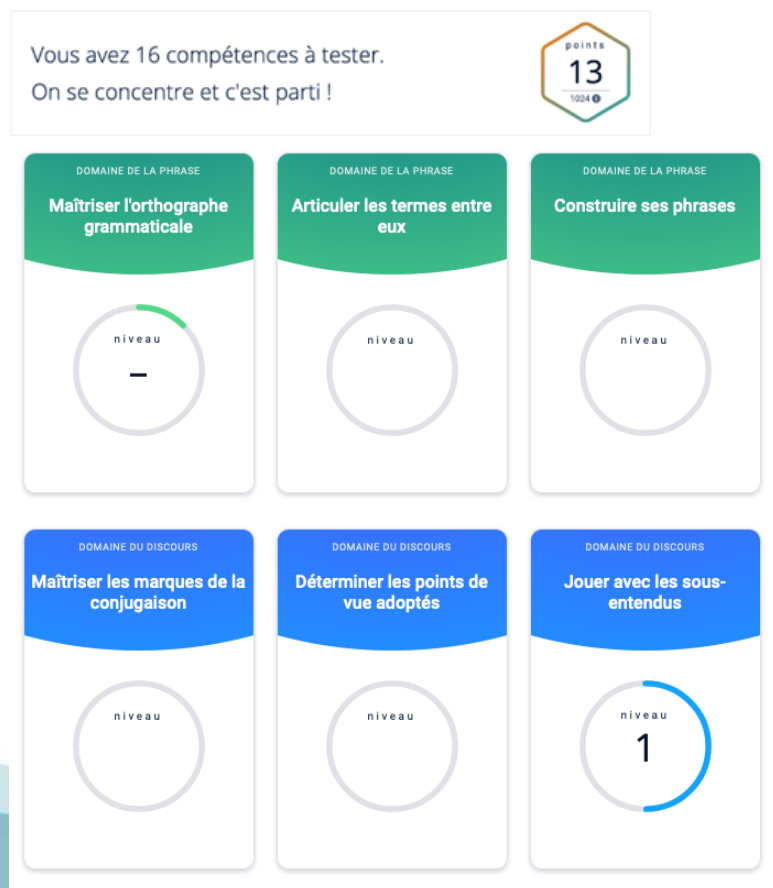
Vous avez 16 compétences à tester.
On se concentre et c'est parti !

points
13
1024

DOMAINE DE LA PHRASE
Maîtriser l'orthographe grammaticale
niveau
–

DOMAINE DE LA PHRASE
Articuler les termes entre eux
niveau

DOMAINE DE LA PHRASE
Construire ses phrases
niveau

DOMAINE DU DISCOURS
Maîtriser les marques de la conjugaison
niveau

DOMAINE DU DISCOURS
Déterminer les points de vue adoptés
niveau

DOMAINE DU DISCOURS
Jouer avec les sous-entendus
niveau
1